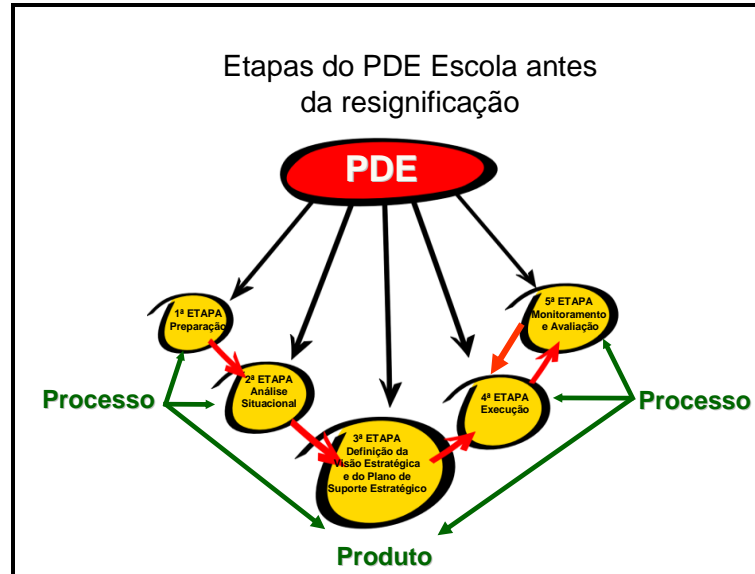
Etapas do PDE Escola antes da resignificação

PDE

1ª ETAPA
Preparação

2ª ETAPA
Análise
Situacional

3ª ETAPA
Definição da
Visão Estratégica
e do Plano de
Suporte Estratégico

4ª ETAPA
Execução

5ª ETAPA
Monitoramento
e Avaliação

Processo

Processo

Produto